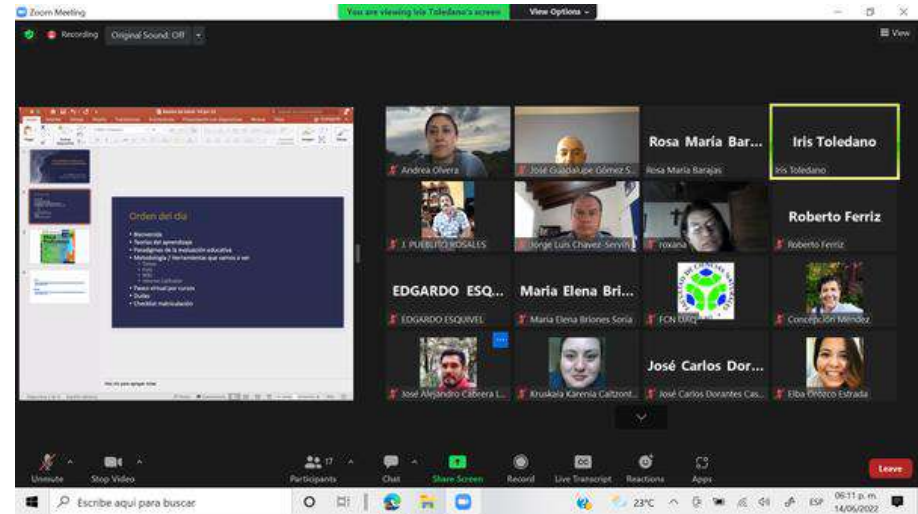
Zoom Meeting

You are viewing Iris Toledano's screen

View Options

Recording

Original Sound: Off

View

Orden del día

• Bienvenida
• Teorías del aprendizaje
• Paradigmas de la evaluación educativa
• Metodología / herramientas que vamos a ver
• Paseo virtual por cursos
• Dudas
• Checklist matriculación

Andrea Olvera

José Guadalupe Gómez S...

Rosa María Bar...

Rosa María Barajas

Iris Toledano

Iris Toledano

J. PUEBLITO ROSALES

Jorge Luis Chavez-Servín

roxana

Roberto Ferriz

Roberto Ferriz

EDGARDO ESQ...

EDGARDO ESQUIVEL

Maria Elena Bri...

Maria Elena Briones Soria

FCN DEQ

Concepción Méndez

José Alejandro Cabrera L...

Kruskaia Karenia Caltzont...

José Carlos Dor...

José Carlos Dorantes Cas...

Elba Orozco Estrada

Unmute

Stop Video

17

Participants

Chat

Share Screen

Record

Live Transcript

Reactions

Apps

Leave

Escribe aquí para buscar

23°C

ESP

06:11 p. m.

14/06/2022